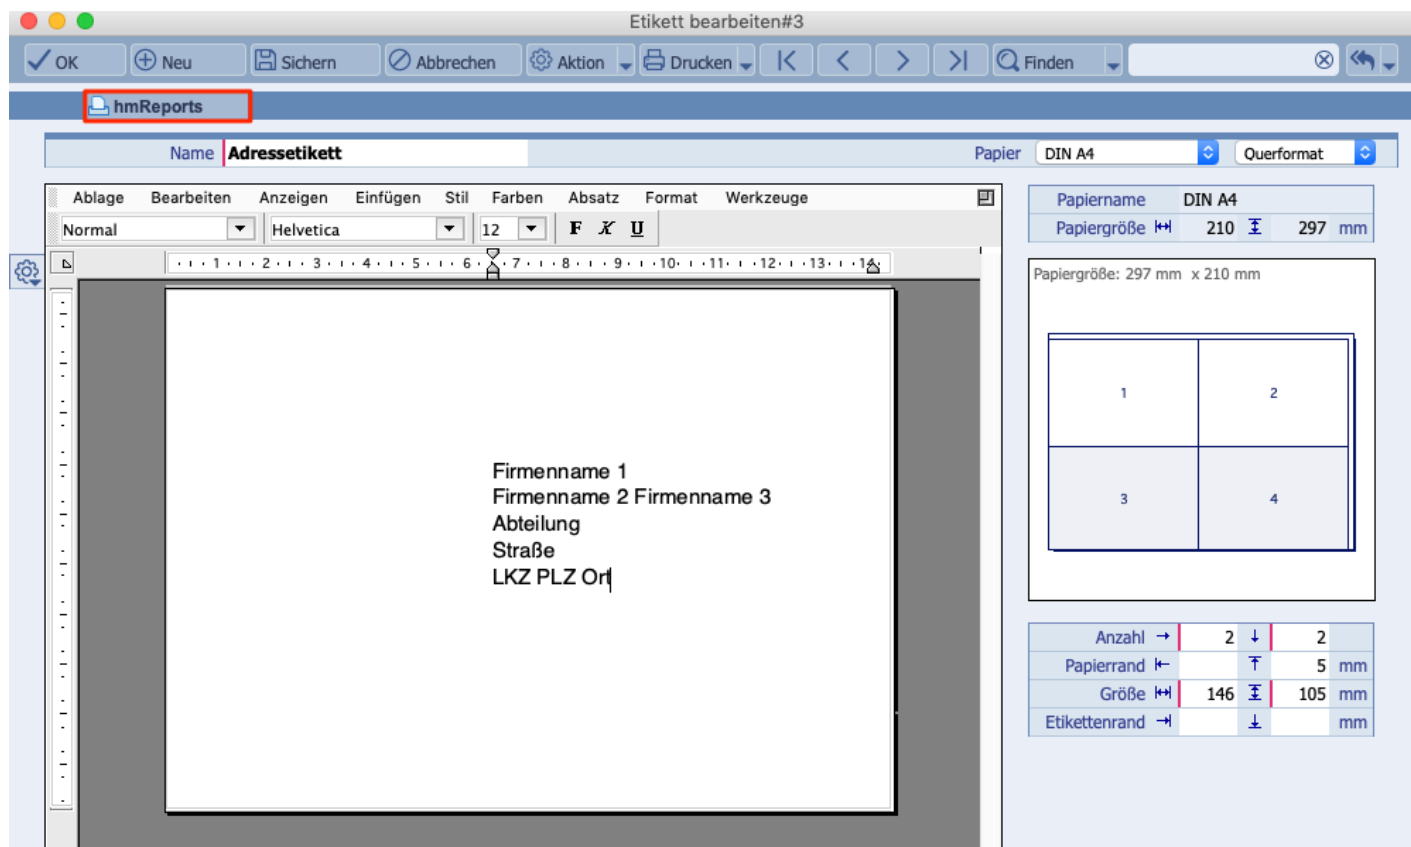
Etikett bearbeiten#3

OK Neu Sichern Abbrechen Aktion Drucken Finden

hmReports

Name Adressetikett

Papier DIN A4 Querformat

Ablage Bearbeiten Anzeigen Einfügen Stil Farben Absatz Format Werkzeuge

Normal Helvetica 12 F K U

1 2 3 4 5 6 7 8 9 10 11 12 13 14

Firmenname 1
Firmenname 2 Firmenname 3
Abteilung
Straße
LKZ PLZ Ort

| Papiername | DIN A4 | | |
|---|---|---|---|
| Papiergröße | 210 | 297 | mm |

Papiergröße: 297 mm x 210 mm

1 2
3 4

| Anzahl | 2 | 2 | |
|---|---|---|---|
| Papierrand | | 5 | mm |
| Größe | 146 | 105 | mm |
| Etikettenrand | | | mm |